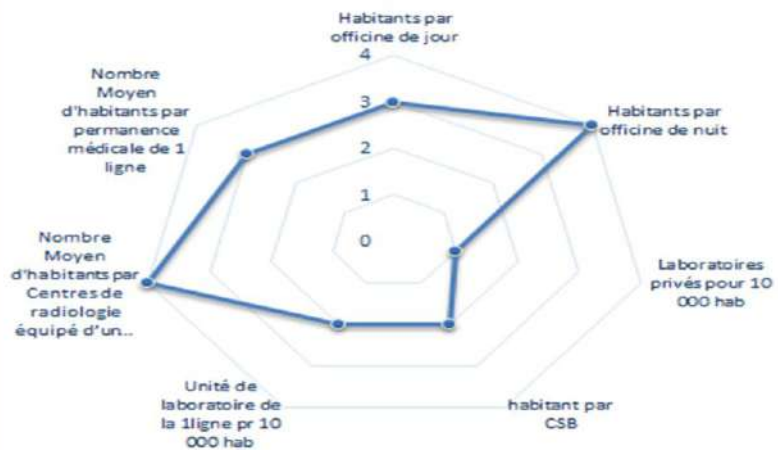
Habitants par officine de jour

4

3

2

1

0

Habitants par officine de nuit

Laboratoires privés pour 10 000 hab

habitant par CSB

Unité de laboratoire de la 1ligne pr 10 000 hab

Nombre Moyen d'habitants par Centres de radiologie équipé d'un...

Nombre Moyen d'habitants par permanence médicale de 1 ligne